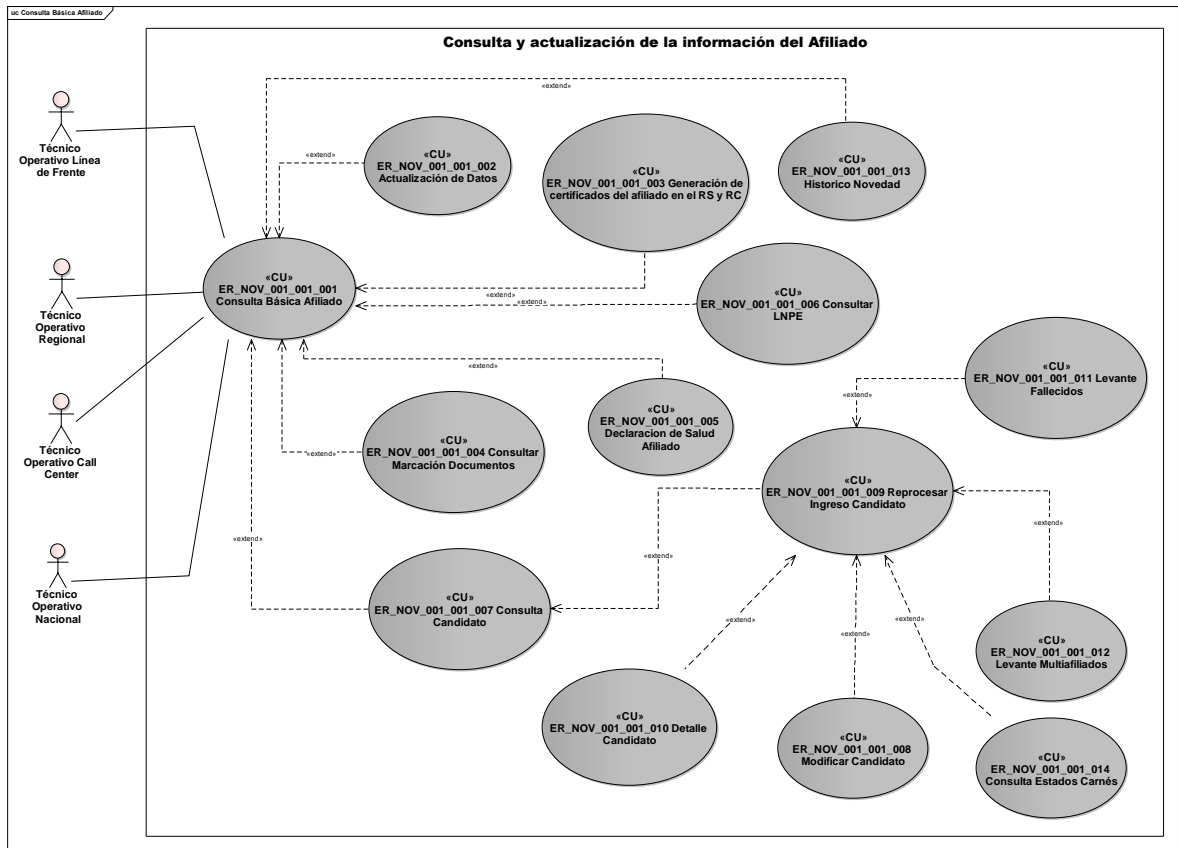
uc Consulta Básica Afiliado

Consulta y actualización de la información del Afiliado

Técnico Operativo Línea de Frente

Técnico Operativo Regional

Técnico Operativo Call Center

Técnico Operativo Nacional

«extend»

«CU» ER_NOV_001_001_002 Actualización de Datos

«extend»

«CU» ER_NOV_001_001_003 Generación de certificados del afiliado en el RS y RC

«CU» ER_NOV_001_001_013 Historico Novedad

«CU» ER_NOV_001_001_001 Consulta Básica Afiliado

«extend»

«extend»

«CU» ER_NOV_001_001_006 Consultar LNPE

«extend»

«CU» ER_NOV_001_001_011 Levante Fallecidos

«extend»

«CU» ER_NOV_001_001_005 Declaracion de Salud Afiliado

«CU» ER_NOV_001_001_004 Consultar Marcación Documentos

«extend»

«CU» ER_NOV_001_001_009 Reprocesar Ingreso Candidato

«extend»

«extend»

«extend»

«CU» ER_NOV_001_001_007 Consulta Candidato

«extend»

«extend»

«extend»

«CU» ER_NOV_001_001_012 Levante Multiafiliados

«CU» ER_NOV_001_001_010 Detalle Candidato

«CU» ER_NOV_001_001_008 Modificar Candidato

«CU» ER_NOV_001_001_014 Consulta Estados Carnés